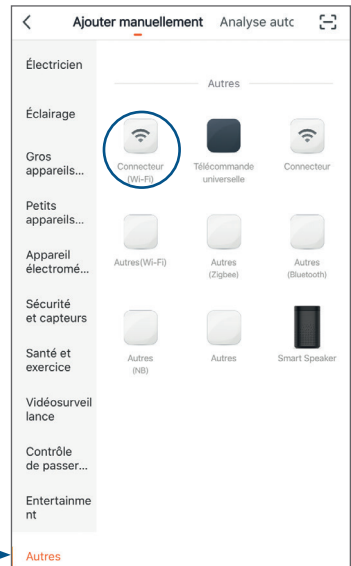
Ajouter manuellement Analyse autc

Électricien

Éclairage

Gros appareils...

Petits appareils...

Appareil électromé...

Sécurité et capteurs

Santé et exercice

Vidéosurveillance

Contrôle de passer...

Entertainment

Autres

Autres

Connecteur (Wi-Fi)

Télécommande universelle

Connecteur

Autres(Wi-Fi)

Autres (Zigbee)

Autres (Bluetooth)

Autres (NB)

Autres

Smart Speaker